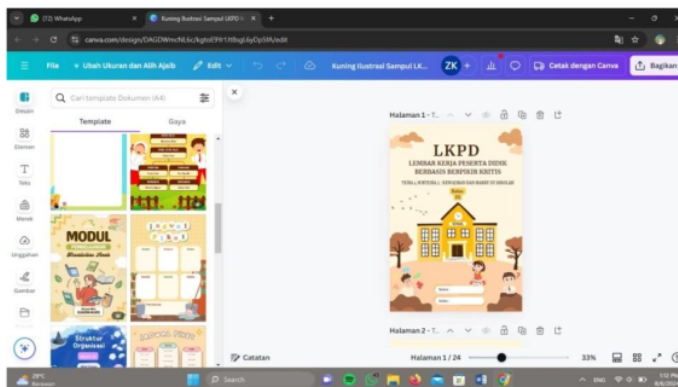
(72) WhatsApp
Kuning Ilustrasi Sampul LKPD
canva.com/design/DAGDWmcNLtc/kgto£9fr1ftbgUyDp5lA/edit
File
Ubah Ukuran dan Alih Ajaib
Edit
Kuning Ilustrasi Sampul LK...
ZK
Cetak dengan Canva
Bagikan
Desain
Elemen
Teks
Merek
Unggahan
Gambar
Cari template Dokumen (A4)
Template
Gaya
MODUL
Struktur Organisasi
Halaman 1 - T...
LKPD
LEMBAR KERJA PESERTA DIDIK
BERBASIS BERPIKIR KRITIS
TEMA | SUBTEMA | KEBUGARAN DAN HAREE DI SEKOLAH
Halaman 2 - T...
Catatan
Halaman 1 / 24
33%
29°C
Berawan
Search
ENG